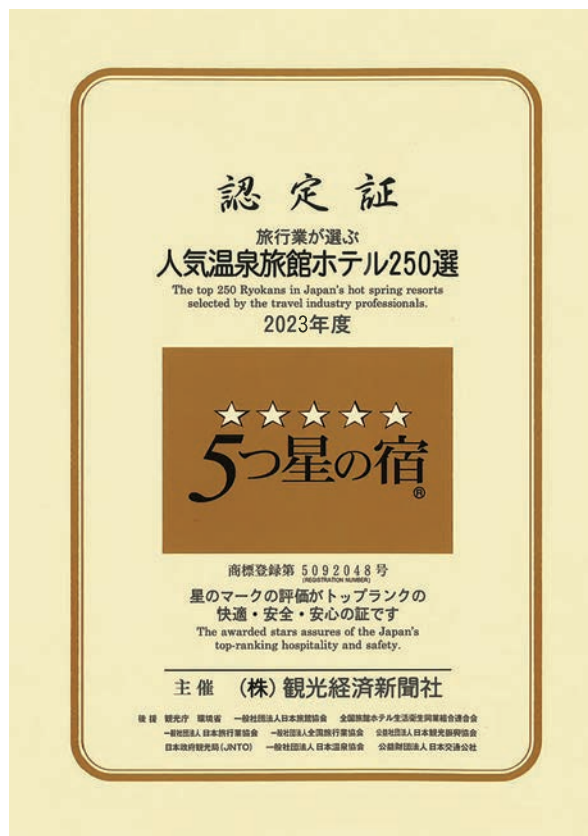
認定証

旅行業が選ぶ
人気温泉旅館ホテル250選
The top 250 Ryokans in Japan's hot spring resorts selected by the travel industry professionals.
2023年度

★★★★★
5つ星の宿®

商標登録第 5092048号
(REGISTRATION NUMBER)
星のマークの評価がトップランクの
快適・安全・安心の証です
The awarded stars assures of the Japan's top-ranking hospitality and safety.

主催 (株)観光経済新聞社

後援 観光庁 環境省 一般社団法人日本旅館協会 全国旅館ホテル生活衛生同業組合連合会
一般社団法人日本旅行業協会 一般社団法人全国旅行業協会 公益社団法人日本観光振興協会
日本政府観光局(JNTO) 一般社団法人日本温泉協会 公益財団法人日本交通公社